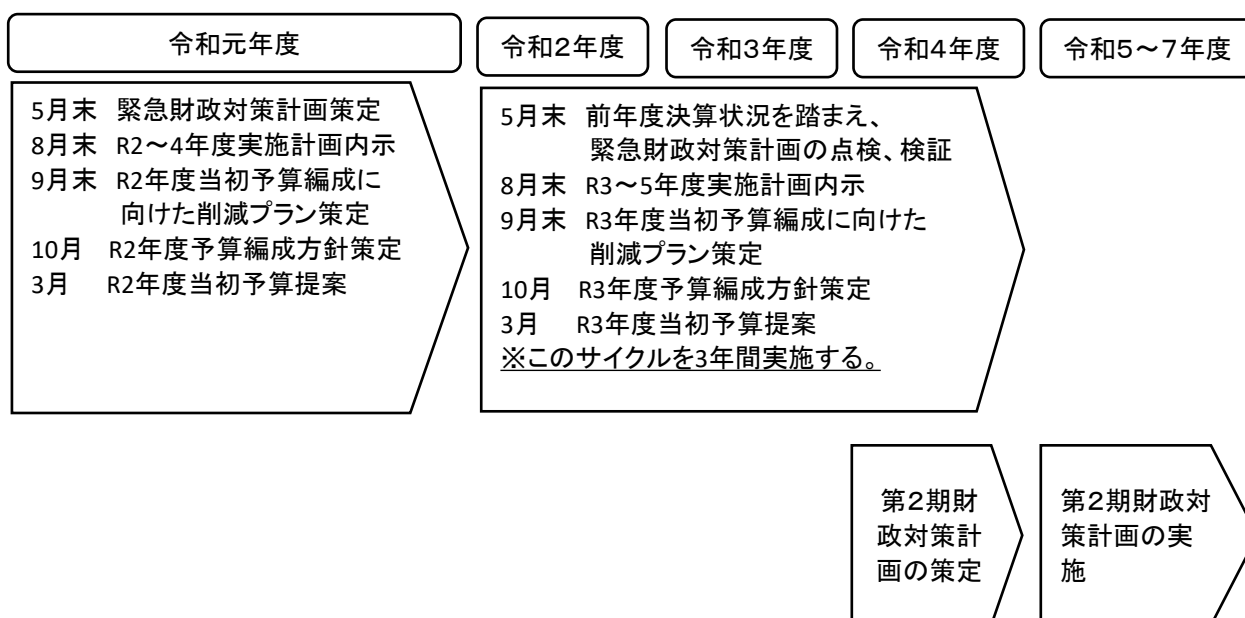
令和元年度

令和2年度

令和3年度

令和4年度

令和5～7年度

5月末 緊急財政対策計画策定
8月末 R2～4年度実施計画内示
9月末 R2年度当初予算編成に向けた削減プラン策定
10月 R2年度予算編成方針策定
3月 R2年度当初予算提案

5月末 前年度決算状況を踏まえ、緊急財政対策計画の点検、検証
8月末 R3～5年度実施計画内示
9月末 R3年度当初予算編成に向けた削減プラン策定
10月 R3年度予算編成方針策定
3月 R3年度当初予算提案
※このサイクルを3年間実施する。

第2期財政対策計画の策定

第2期財政対策計画の実施